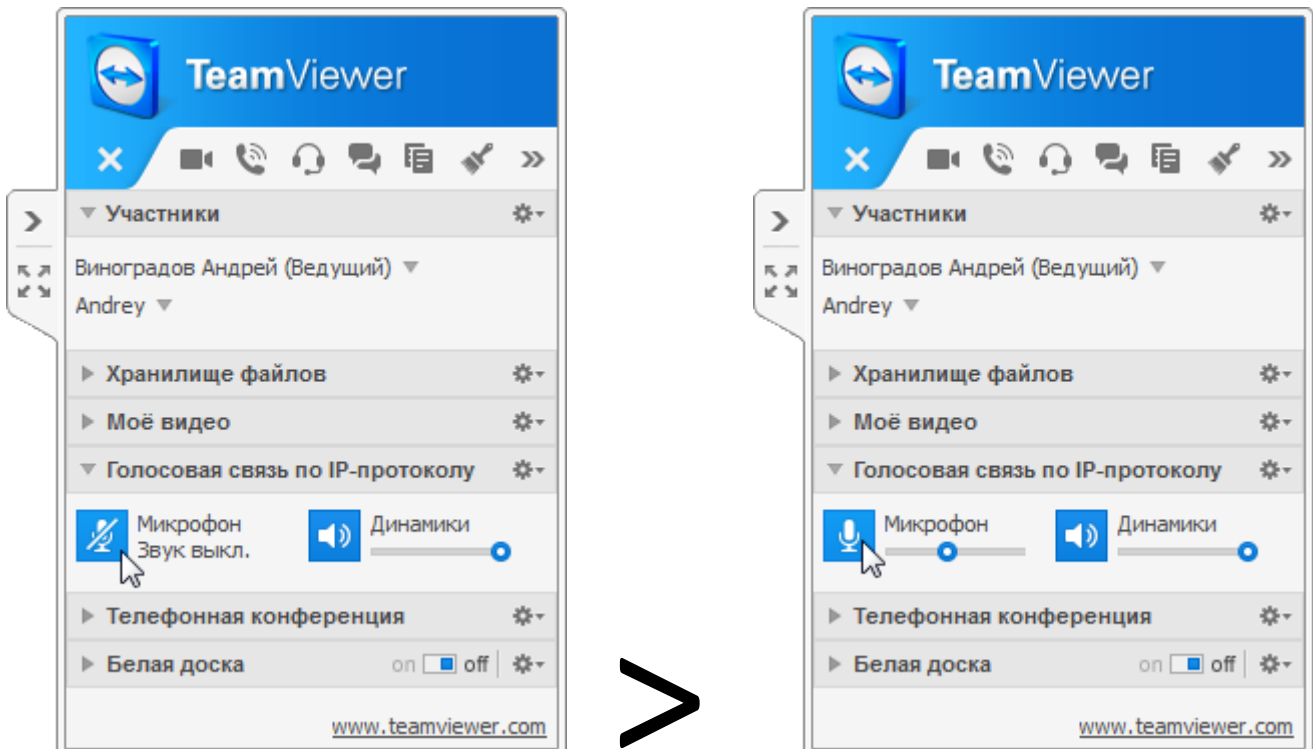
TeamViewer

Участники

Виноградов Андрей (Ведущий)

Andrey

Хранилище файлов

Моё видео

Голосовая связь по IP-протоколу

Микрофон
Звук выкл.

Динамики

Телефонная конференция

Белая доска on off

www.teamviewer.com

>

TeamViewer

Участники

Виноградов Андрей (Ведущий)

Andrey

Хранилище файлов

Моё видео

Голосовая связь по IP-протоколу

Микрофон

Динамики

Телефонная конференция

Белая доска on off

www.teamviewer.com